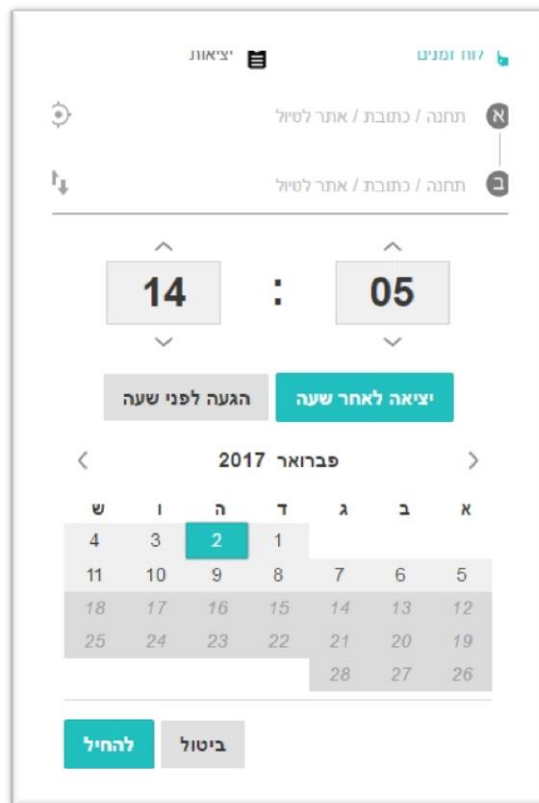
לוח זמנים
יציאות

א תחנה / כתובת / אתר לטיול
ב תחנה / כתובת / אתר לטיול

05 : 14

יציאה לאחר שעה
הגעה לפני שעה

פברואר 2017

| א | ב | ג | ד | ה | ו | ש |
|---|---|---|---|---|---|---|
| | | | 1 | 2 | 3 | 4 |
| 5 | 6 | 7 | 8 | 9 | 10 | 11 |
| 12 | 13 | 14 | 15 | 16 | 17 | 18 |
| 19 | 20 | 21 | 22 | 23 | 24 | 25 |
| 26 | 27 | 28 | | | | |

להחיל
ביטול